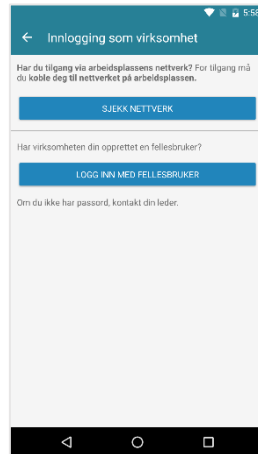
5:58

Innlogging som virksomhet

Har du tilgang via arbeidsplassens nettverk? For tilgang må du koble deg til nettverket på arbeidsplassen.

SJEKK NETTVERK

Har virksomheten din opprettet en fellesbruker?

LOGG INN MED FELLESBRUKER

Om du ikke har passord, kontakt din leder.